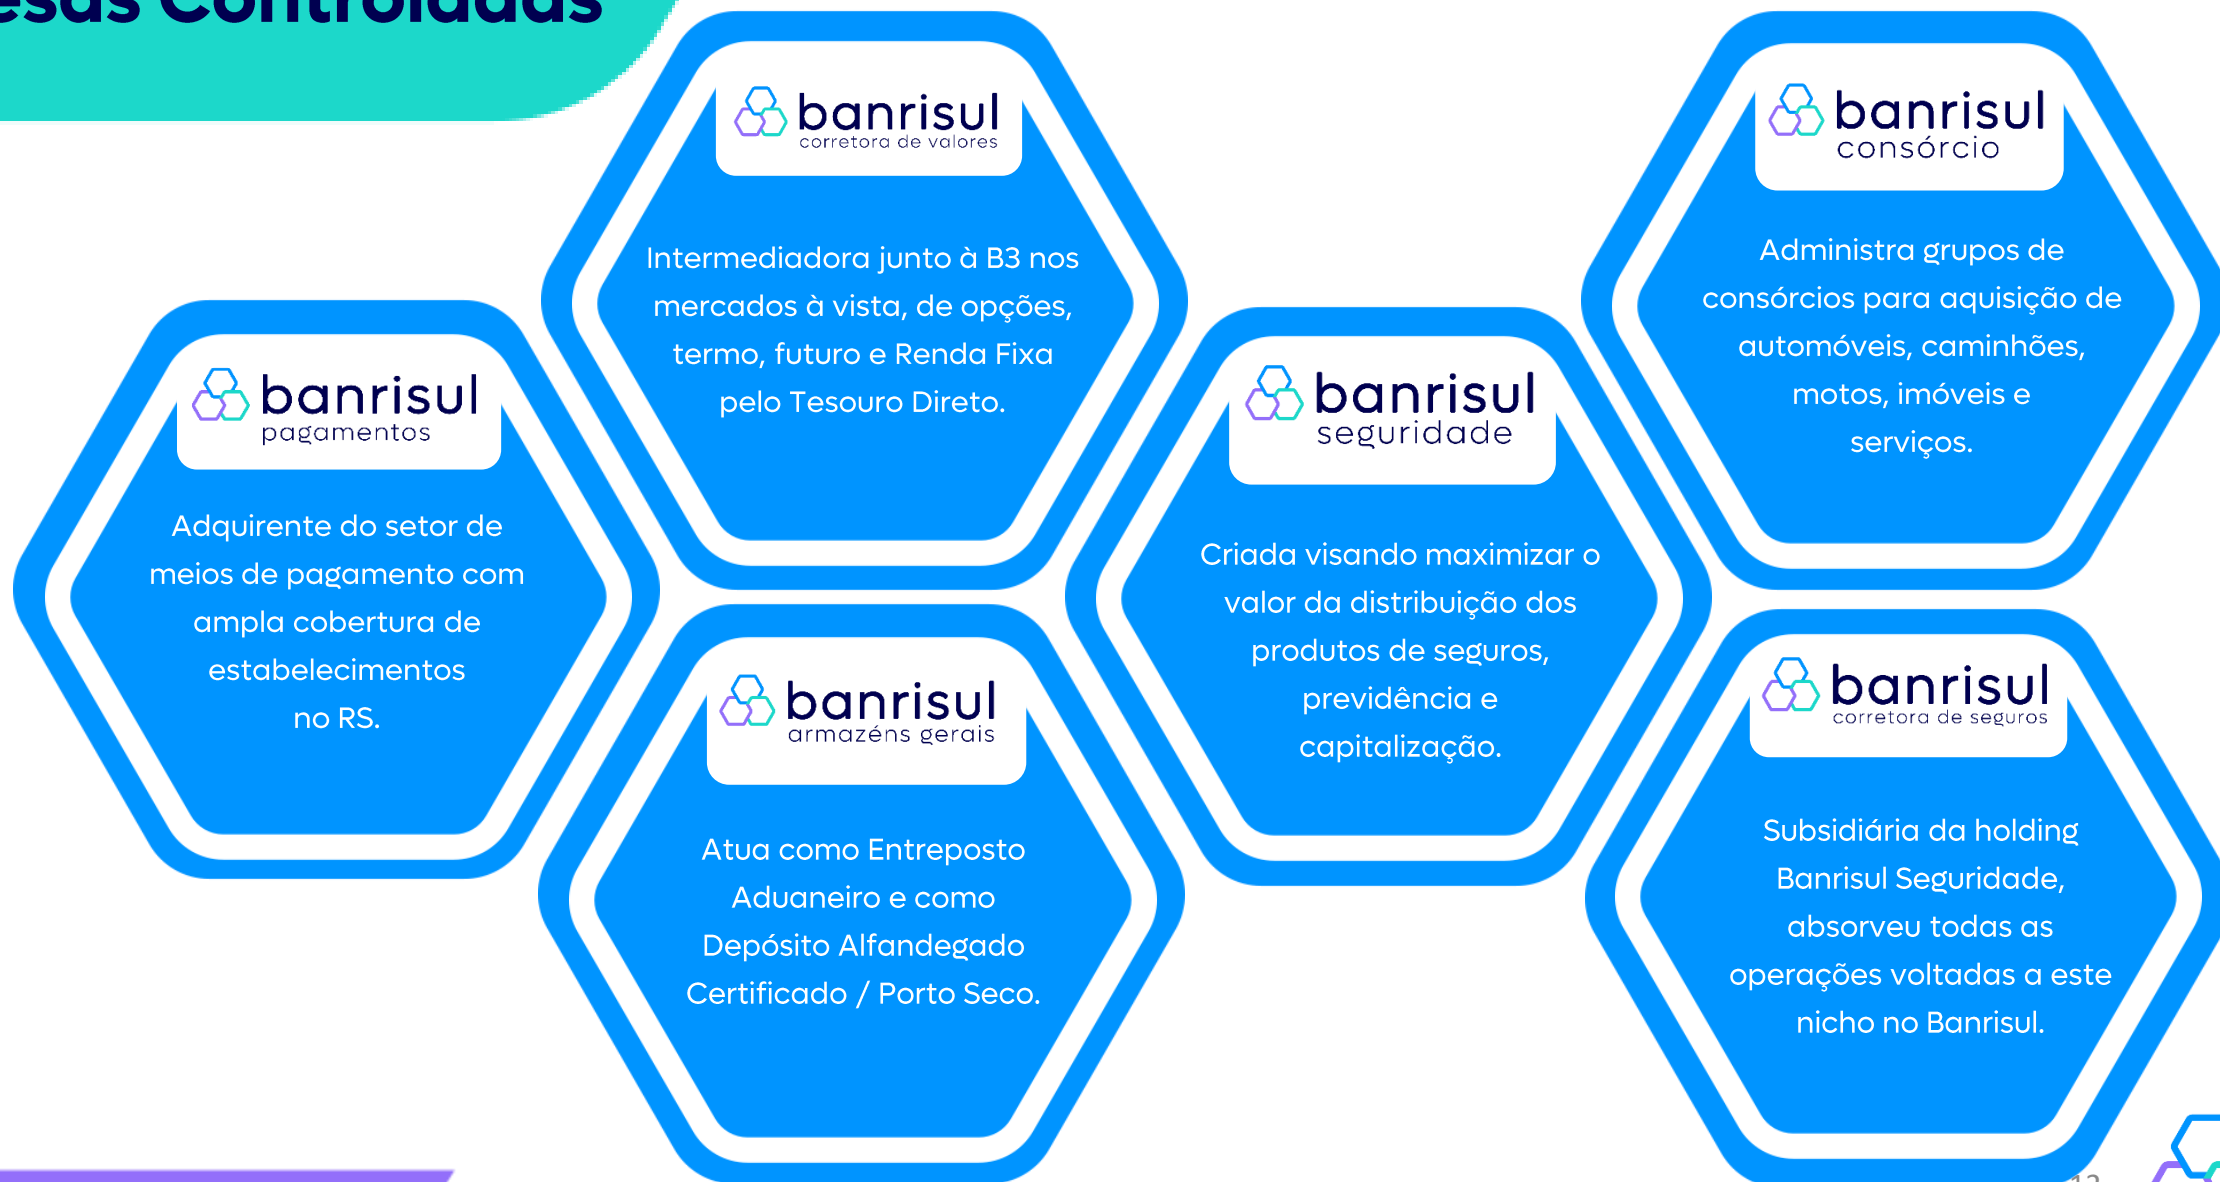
esas Controladas

banrisul
pagamentos

Adquirente do setor de meios de pagamento com ampla cobertura de estabelecimentos no RS.

banrisul
corretora de valores

Intermediadora junto à B3 nos mercados à vista, de opções, termo, futuro e Renda Fixa pelo Tesouro Direto.

banrisul
armazéns gerais

Atua como Entreposto Aduaneiro e como Depósito Alfandegado Certificado / Porto Seco.

banrisul
seguridade

Criada visando maximizar o valor da distribuição dos produtos de seguros, previdência e capitalização.

banrisul
consórcio

Administra grupos de consórcios para aquisição de automóveis, caminhões, motos, imóveis e serviços.

banrisul
corretora de seguros

Subsidiária da holding Banrisul Seguridade, absorveu todas as operações voltadas a este nicho no Banrisul.

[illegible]